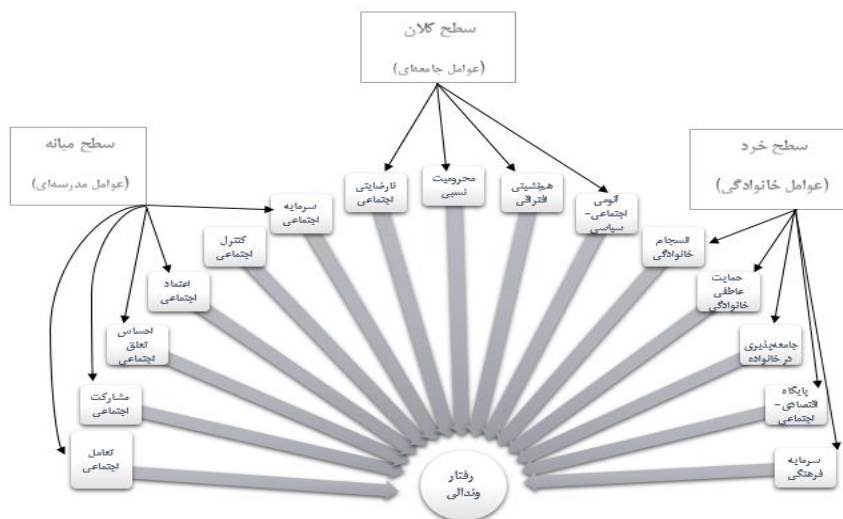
سطح کلان
(عوامل جامعه‌ای)

سطح میانه
(عوامل مدرسه‌ای)

سطح خرد
(عوامل خانوادگی)

نارضایتی اجتماعی

محرومیت نسبی

همانندی افتراقی

آنومی اجتماعی-سیاسی

سرمایه اجتماعی

کنترل اجتماعی

اعتماد اجتماعی

احساس تعلق اجتماعی

مشارکت اجتماعی

تعامل اجتماعی

انسجام خانوادگی

حمایت عاطفی خانوادگی

جامعه‌پذیری در خانواده

پایگاه اقتصادی-اجتماعی

سرمایه فرهنگی

رفتار وندالی